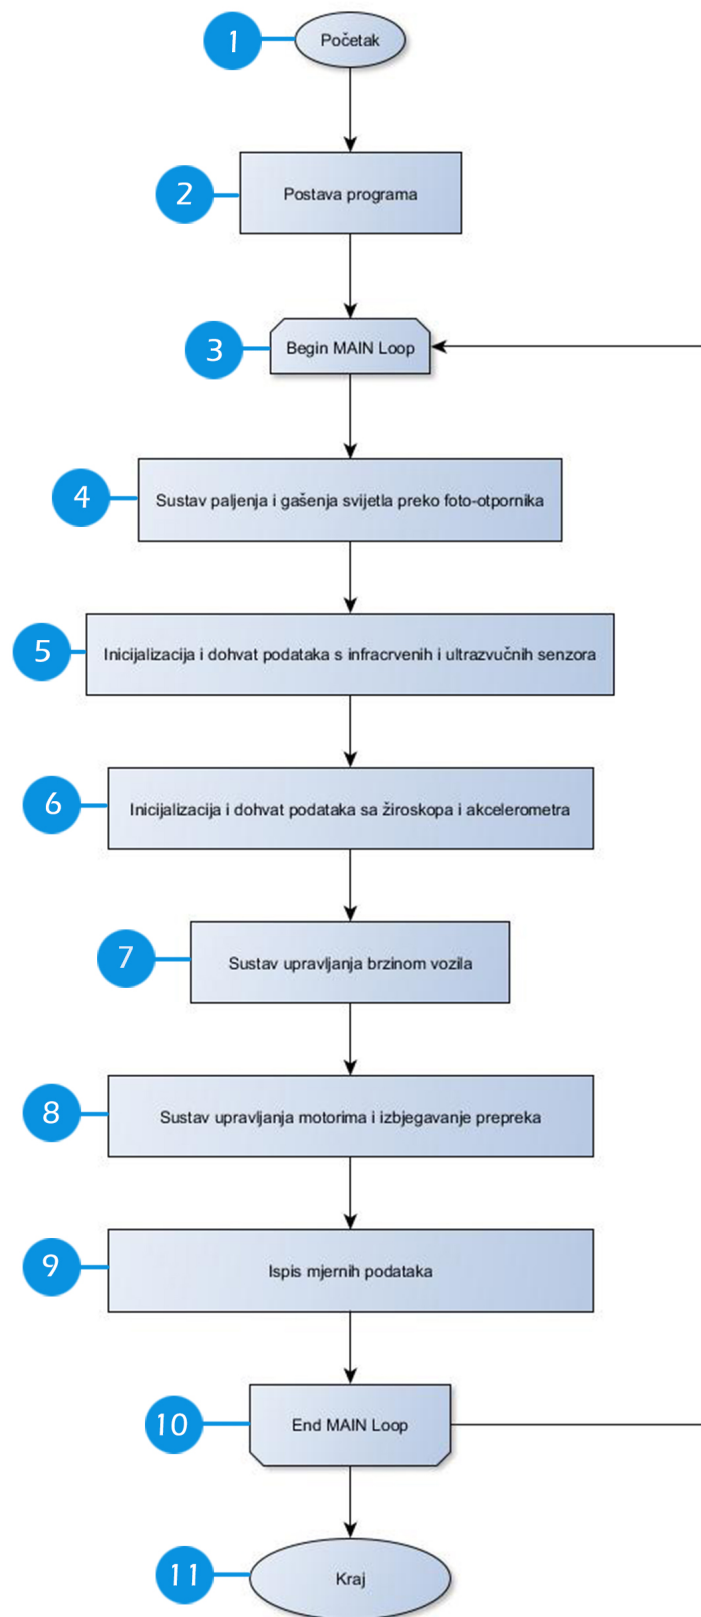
1
Početak

2
Postava programa

3
Begin MAIN Loop

4
Sustav paljenja i gašenja svijetla preko foto-otpornika

5
Inicijalizacija i dohvat podataka s infracrvenih i ultrazvučnih senzora

6
Inicijalizacija i dohvat podataka sa žiroskopa i akcelerometra

7
Sustav upravljanja brzinom vozila

8
Sustav upravljanja motorima i izbjegavanje prepreka

9
Ispis mjernih podataka

10
End MAIN Loop

11
Kraj